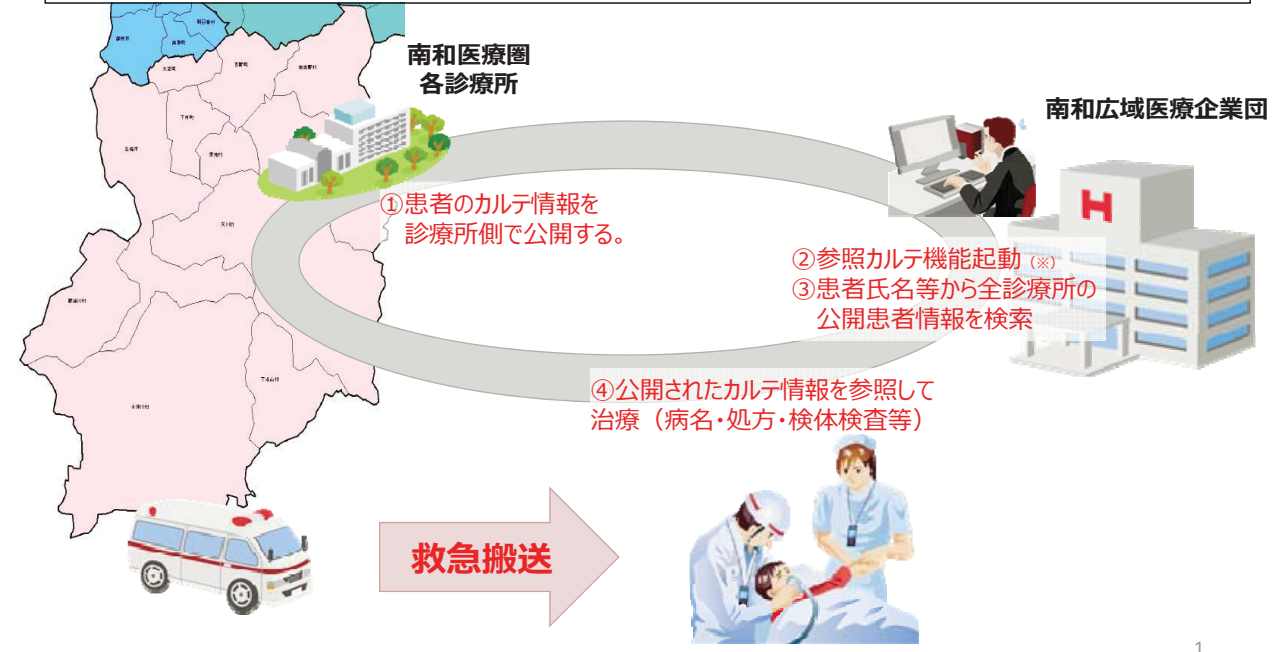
南和医療圏
各診療所

南和広域医療企業団

①患者のカルテ情報を
診療所側で公開する。

②参照カルテ機能起動（※）
③患者氏名等から全診療所の
公開患者情報を検索

④公開されたカルテ情報を参照して
治療（病名・処方・検体検査等）

救急搬送

1